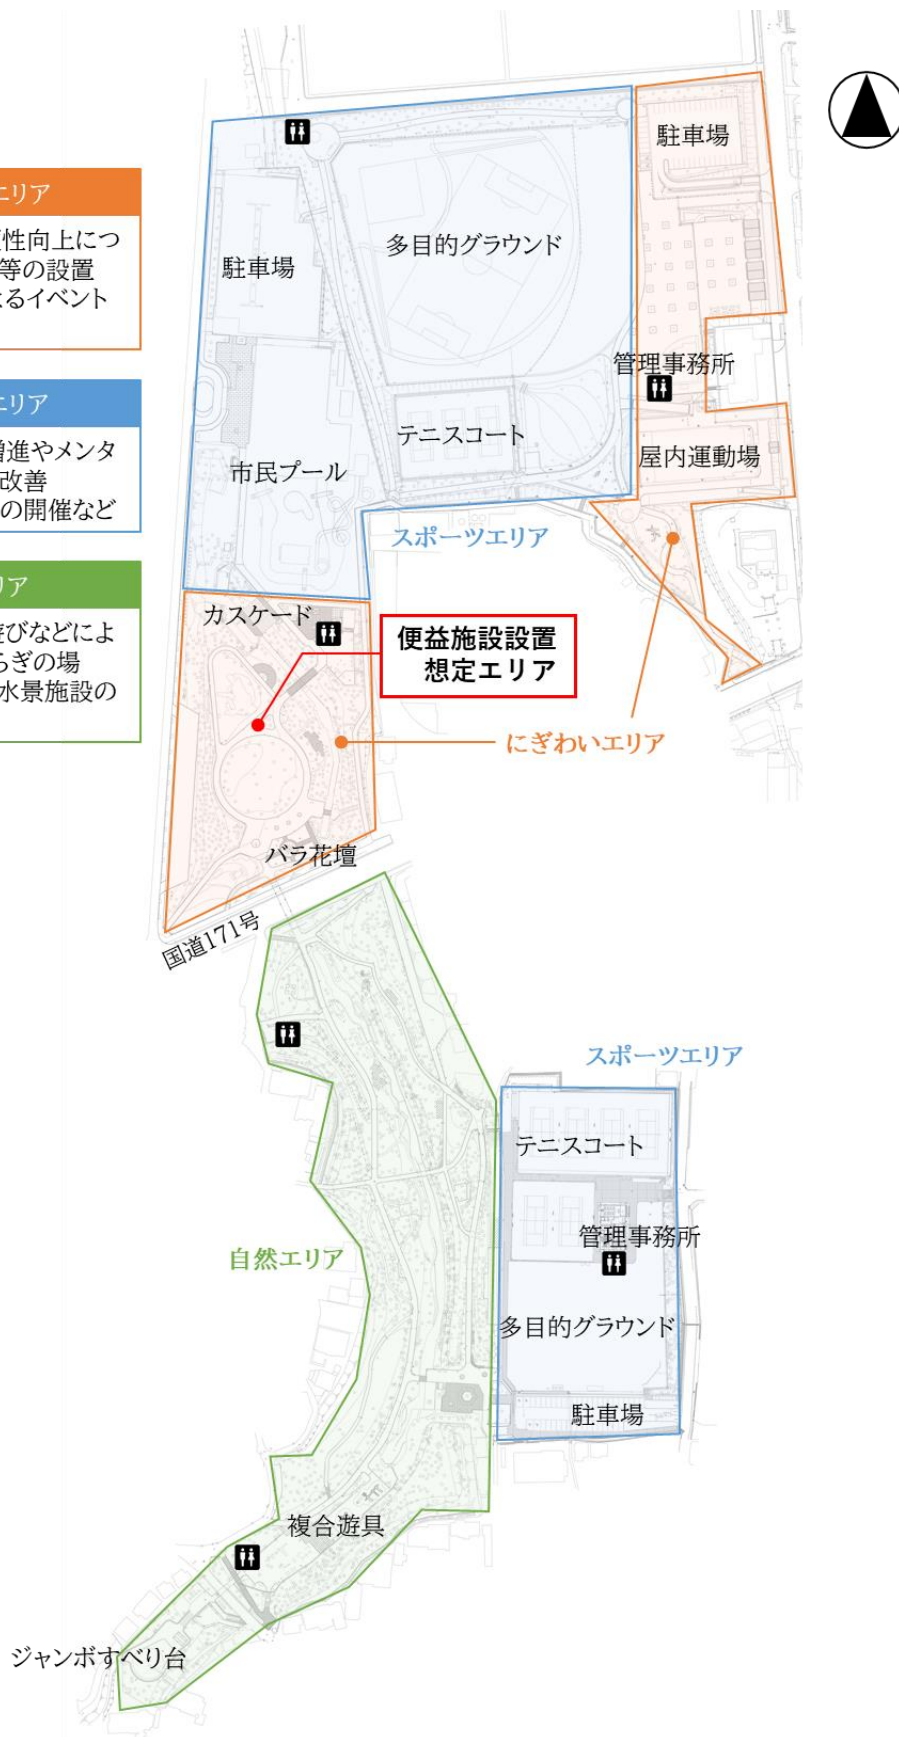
エリア
性向上につ
等の設置
るイベント

エリア
増進やメンタ
改善
の開催など

リア
遊びなどによ
らぎの場
水景施設の

駐車場
多目的グラウンド
駐車場
管理事務所
テニスコート
屋内運動場
市民プール
スポーツエリア
カスケード
便益施設設置
想定エリア
にぎわいエリア
バラ花壇
国道171号
スポーツエリア
テニスコート
管理事務所
自然エリア
多目的グラウンド
駐車場
複合遊具
ジャンボすべり台